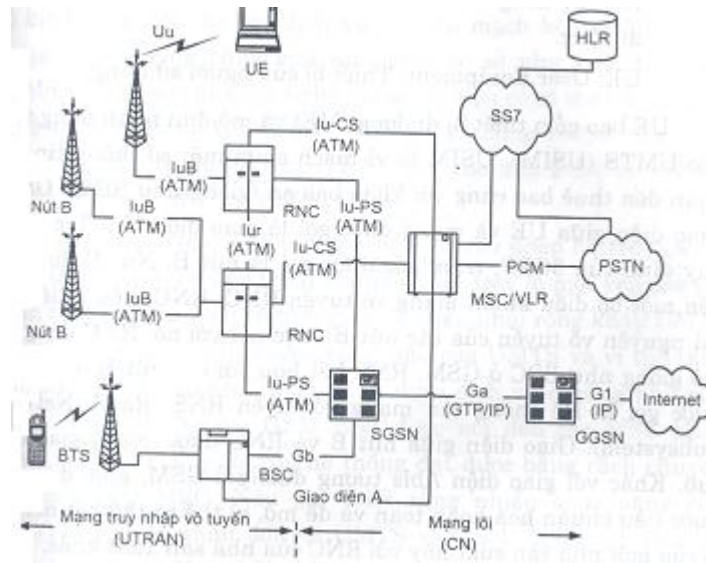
Uu

UE

HLR

SS7

Iu-CS (ATM)

IuB (ATM)

IuB (ATM)

Nút B

RNC

Iu-PS (ATM)

Iur (ATM)

Iu-CS (ATM)

IuB (ATM)

Nút B

RNC

PCM

MSC/VLR

PSTN

Iu-PS (ATM)

Ga (GTP/IP)

G1 (IP)

Internet

SGSN

GGSN

BTS

BSC

Gb

Giao diện A

Mạng truy nhập vô tuyến (UTRAN)

Mạng lõi (CN)